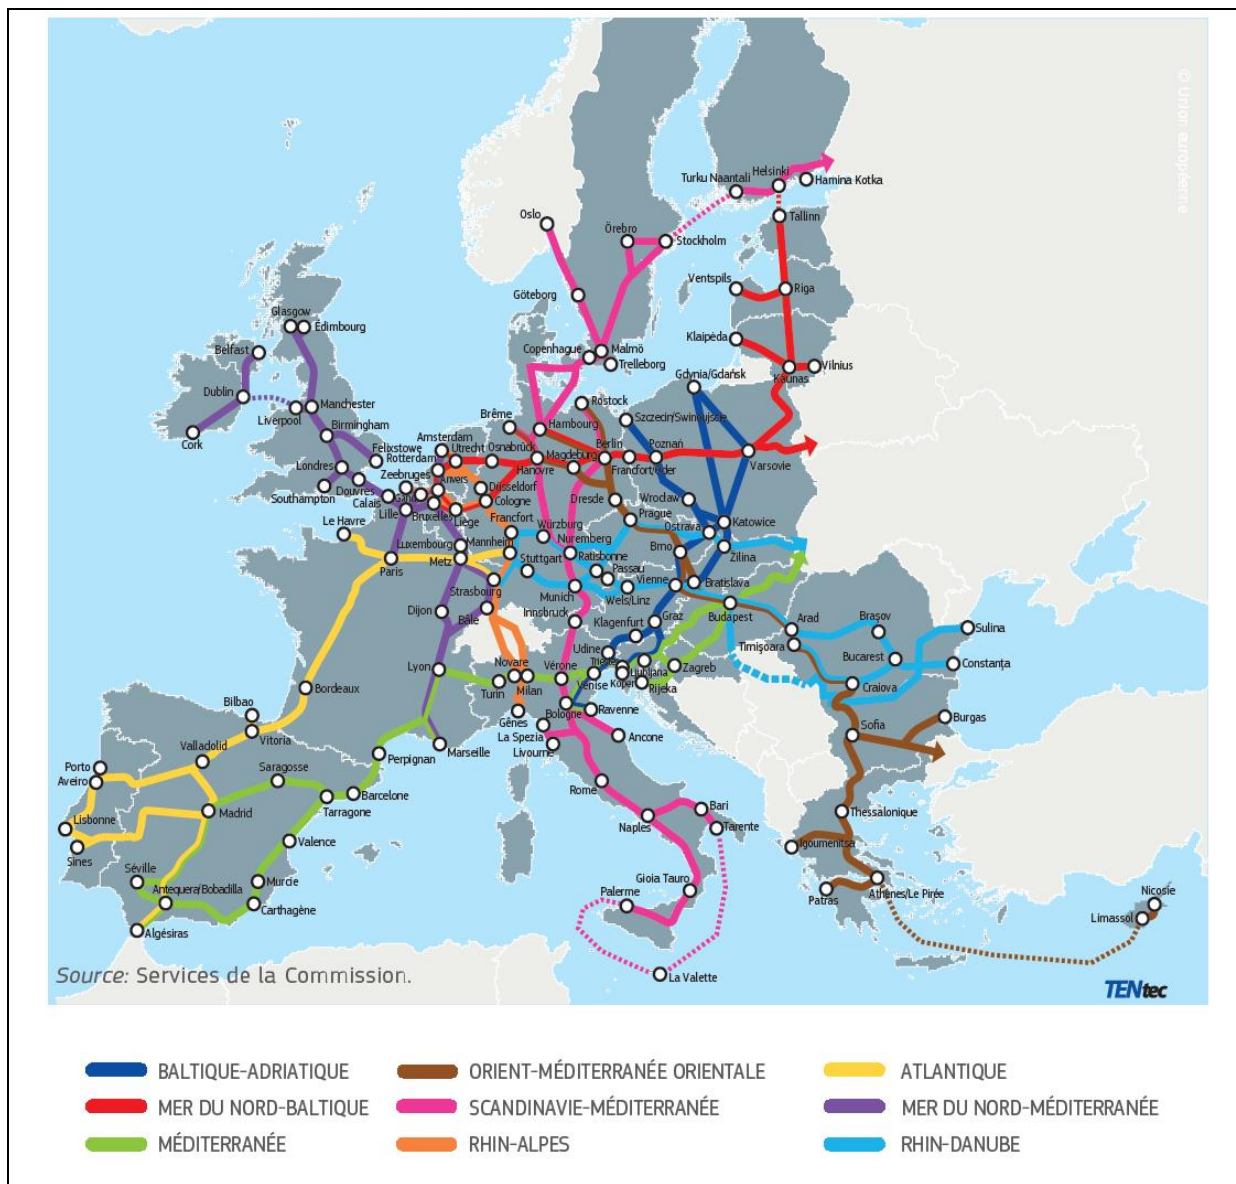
© Union européenne

Turku Naantali Helsinki Hamina Kotka
Tallinn
Oslo
Örebro Stockholm
Ventspils Riga
Göteborg
Klaipeda
Copenhague Malmö
Trelleborg
Kaunas Vilnius
Gdynia/Gdańsk
Glasgow Édimbourg
Belfast
Dublin Manchester
Liverpool
Cork
Birmingham
Rostock
Brême
Hambourg
Szczecin/Swinoujscie
Amsterdam
Felixstowe
Utrecht Osnabrück
Rotterdam
Berlin
Poznań
Magdebourg
Hanovre
Francfort/Oder
Varsovie
Londres
Zeebruges
Anvers
Douvres
Gand
Calais
Southampton
Düsseldorf
Cologne
Lille
Bruxelles
Liège
Dresde
Wroclaw
Prague
Katowice
Le Havre
Francfort
Würzburg
Ostrava
Luxembourg
Mannheim
Nuremberg
Brno
Zilina
Paris
Metz
Stuttgart
Ratisbonne
Passau
Vienne
Bratislava
Strasbourg
Munich
Wels/Linz
Dijon
Bâle
Innsbruck
Graz
Klagenfurt
Budapest
Arad
Brașov
Sulina
Udine
Timișoara
Lyon
Novare
Vérone
Trieste
Ljubljana
Zagreb
Bucarest
Constanța
Turin
Milan
Venise
Koper
Rijeka
Craiova
Bordeaux
Gênes
Bologne
Ravenne
Bilbao
La Spezia
Livourne
Ancone
Sofia
Burgas
Vitoria
Valladolid
Perpignan
Marseille
Porto
Aveiro
Saragosse
Barcelone
Tarragone
Rome
Bari
Thessalonique
Lisbonne
Madrid
Naples
Tarente
Sines
Valence
Igoumenitsa
Séville
Murcie
Antequera/Bobadilla
Carthagène
Gioia Tauro
Palerme
Patras
Athènes/Le Pirée
Nicosie
Limassol
Algésiras
La Valette

Source: Services de la Commission.

TENtec

BALTIQUE-ADRIATIQUE
MER DU NORD-BALTIQUE
MÉDITERRANÉE
ORIENT-MÉDITERRANÉE ORIENTALE
SCANDINAVIE-MÉDITERRANÉE
RHIN-ALPES
ATLANTIQUE
MER DU NORD-MÉDITERRANÉE
RHIN-DANUBE